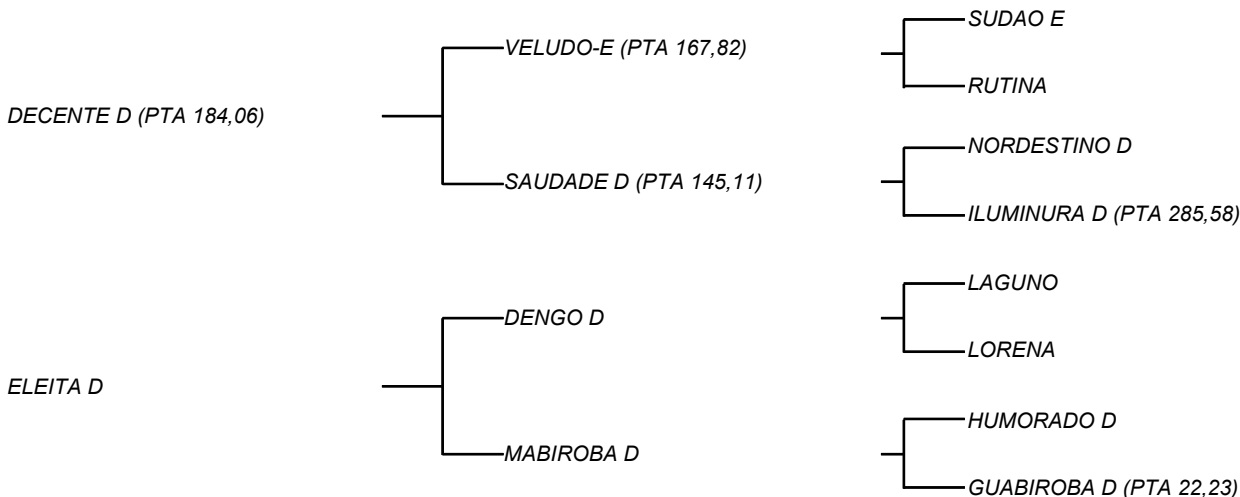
DECENTE D (PTA 184,06)

VELUDO-E (PTA 167,82)

SUDAO E

RUTINA

SAUDADE D (PTA 145,11)

NORDESTINO D

ILUMINURA D (PTA 285,58)

ELEITA D

DENGO D

LAGUNO

LORENA

MABIROBA D

HUMORADO D

GUABIROBA D (PTA 22,23)